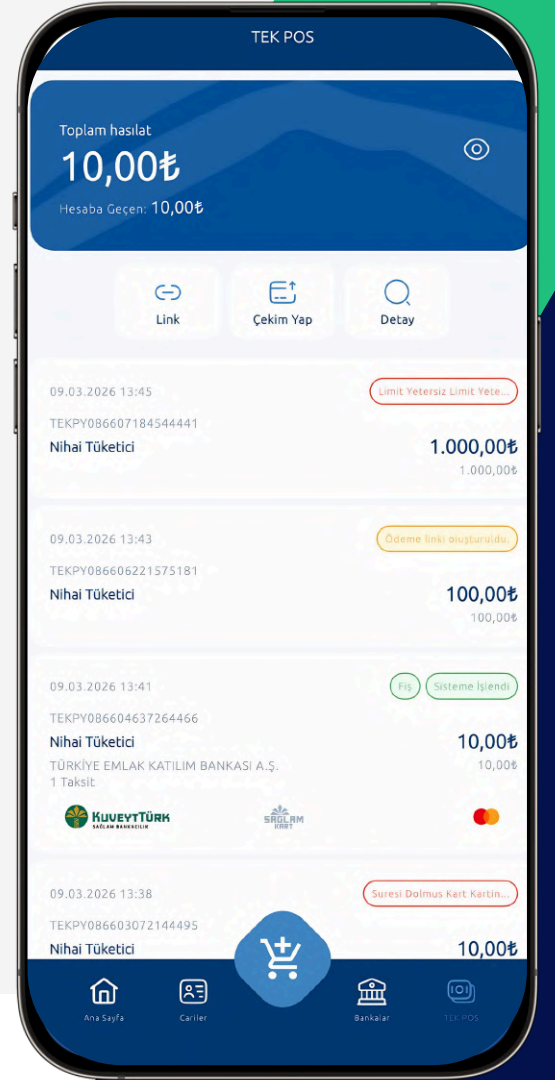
TEK POS

Toplam hasılat
10,00₺
Hesaba Geçen: 10,00₺

Link
Çekim Yap
Detay

09.03.2026 13:45
Limit Yetersiz Limit Yete...
TEKPY086607184544441
Nihai Tüketici
1.000,00₺
1.000,00₺

09.03.2026 13:43
Ödeme linki oluşturuldu.
TEKPY086606221575181
Nihai Tüketici
100,00₺
100,00₺

09.03.2026 13:41
Fiş
Sisteme İşlendi
TEKPY086604637264466
Nihai Tüketici
10,00₺
TÜRKİYE EMLAK KATILIM BANKASI A.Ş.
10,00₺
1 Taksit
KUVEYTTÜRK
SAĞLAM BANKACILIK
SAĞLAM KART

09.03.2026 13:38
Suresi Dolmus Kart Kartin...
TEKPY086603072144495
Nihai Tüketici
10,00₺

Ana Sayfa
Cariler
Bankalar
TEK POS